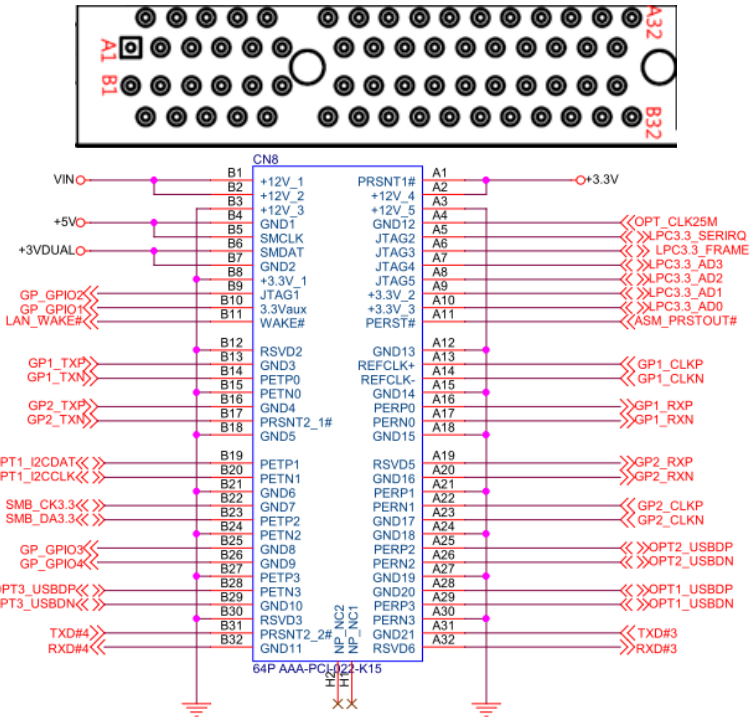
A1 B1

A32 B32

CN8

VIN

+3.3V

+5V

+3VDUAL

| | | | |
|---|---|---|---|
| B1 | +12V_1 | PRSNT1# | A1 |
| B2 | +12V_2 | +12V_4 | A2 |
| B3 | +12V_3 | +12V_5 | A3 |
| B4 | GND1 | GND12 | A4 |
| B5 | SMCLK | JTAG2 | A5 |
| B6 | SMDAT | JTAG3 | A6 |
| B7 | GND2 | JTAG4 | A7 |
| B8 | +3.3V_1 | JTAG5 | A8 |
| B9 | JTAG1 | +3.3V_2 | A9 |
| B10 | 3.3Vaux | +3.3V_3 | A10 |
| B11 | WAKE# | PERST# | A11 |
| B12 | RSVD2 | GND13 | A12 |
| B13 | GND3 | REFCLK+ | A13 |
| B14 | PETP0 | REFCLK- | A14 |
| B15 | PETN0 | GND14 | A15 |
| B16 | GND4 | PERP0 | A16 |
| B17 | PRSNT2_1# | PERN0 | A17 |
| B18 | GND5 | GND15 | A18 |
| B19 | PETP1 | RSVD5 | A19 |
| B20 | PETN1 | GND16 | A20 |
| B21 | GND6 | PERP1 | A21 |
| B22 | GND7 | PERN1 | A22 |
| B23 | PETP2 | GND17 | A23 |
| B24 | PETN2 | GND18 | A24 |
| B25 | GND8 | PERP2 | A25 |
| B26 | GND9 | PERN2 | A26 |
| B27 | PETP3 | GND19 | A27 |
| B28 | PETN3 | GND20 | A28 |
| B29 | GND10 | PERP3 | A29 |
| B30 | RSVD3 | PERN3 | A30 |
| B31 | PRSNT2_2# | GND21 | A31 |
| B32 | GND11 | RSVD6 | A32 |

NP_NC2 NP_NC1

64P AAA-PCI-022-K15

H2 H1

OPT_CLK25M
LPC3.3_SERIRQ
LPC3.3_FRAME
LPC3.3_AD3
LPC3.3_AD2
LPC3.3_AD1
LPC3.3_AD0
ASM_PRSTOUT#
GP1_CLKP
GP1_CLKN
GP1_RXP
GP1_RXN
GP2_RXP
GP2_RXN
GP2_CLKP
GP2_CLKN
OPT2_USBDP
OPT2_USBDN
OPT1_USBDP
OPT1_USBDN
TXD#3
RXD#3

GP_GPIO2
GP_GPIO1
LAN_WAKE#
GP1_TXP
GP1_TXN
GP2_TXP
GP2_TXN
PT1_I2CDAT
PT1_I2CCLK
SMB_CK3.3
SMB_DA3.3
GP_GPIO3
GP_GPIO4
OPT3_USBDP
PT3_USBDN
TXD#4
RXD#4